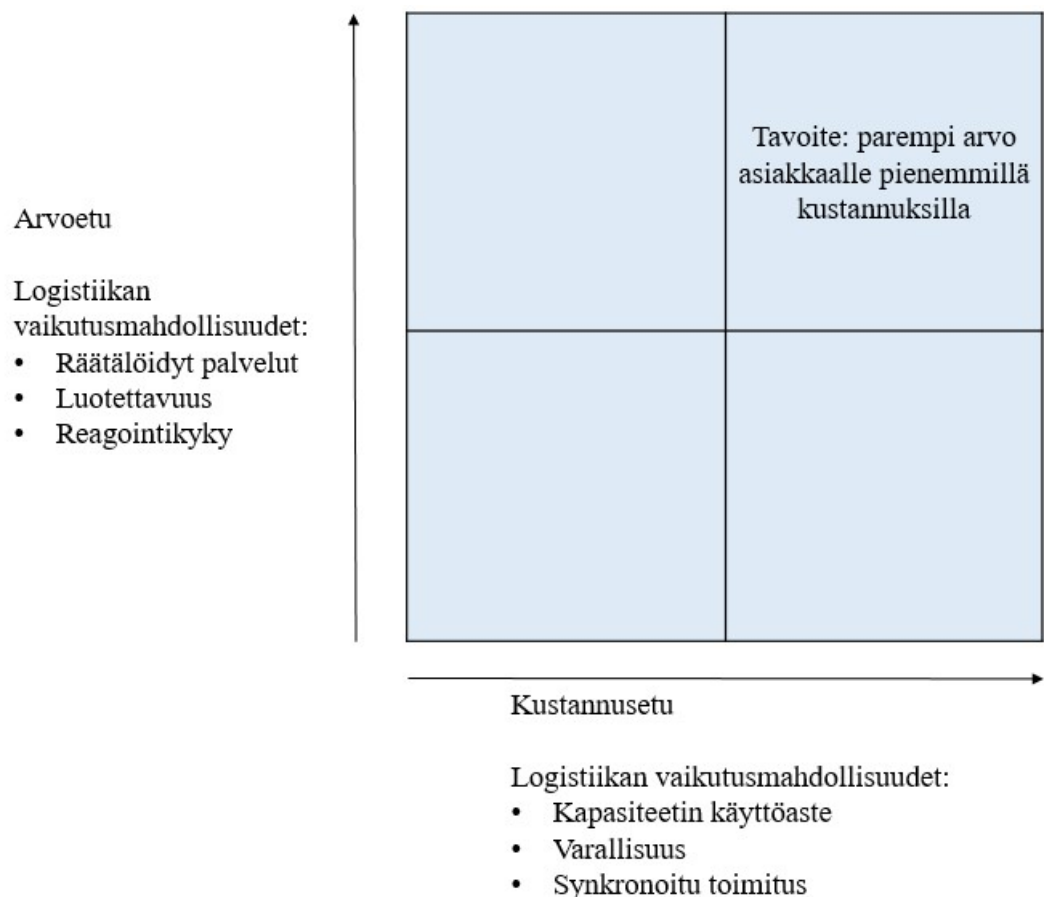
Tavoite: parempi arvo asiakkaalle pienemmillä kustannuksilla

Arvoetu

Logistiikan vaikutusmahdollisuudet:
• Räätälöidyt palvelut
• Luotettavuus
• Reagointikyky

Kustannusetu

Logistiikan vaikutusmahdollisuudet:
• Kapasiteetin käyttöaste
• Varallisuus
• Synkronoitu toimitus